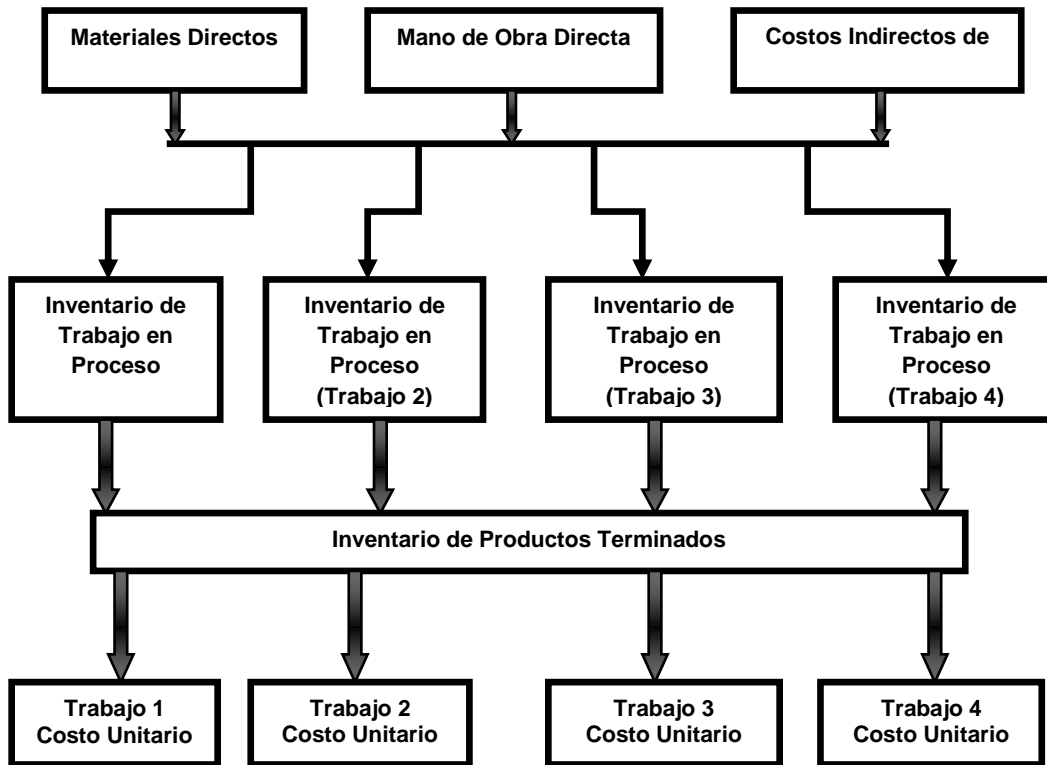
Materiales Directos

Mano de Obra Directa

Costos Indirectos de

Inventario de Trabajo en Proceso

Inventario de Trabajo en Proceso (Trabajo 2)

Inventario de Trabajo en Proceso (Trabajo 3)

Inventario de Trabajo en Proceso (Trabajo 4)

Inventario de Productos Terminados

Trabajo 1 Costo Unitario

Trabajo 2 Costo Unitario

Trabajo 3 Costo Unitario

Trabajo 4 Costo Unitario